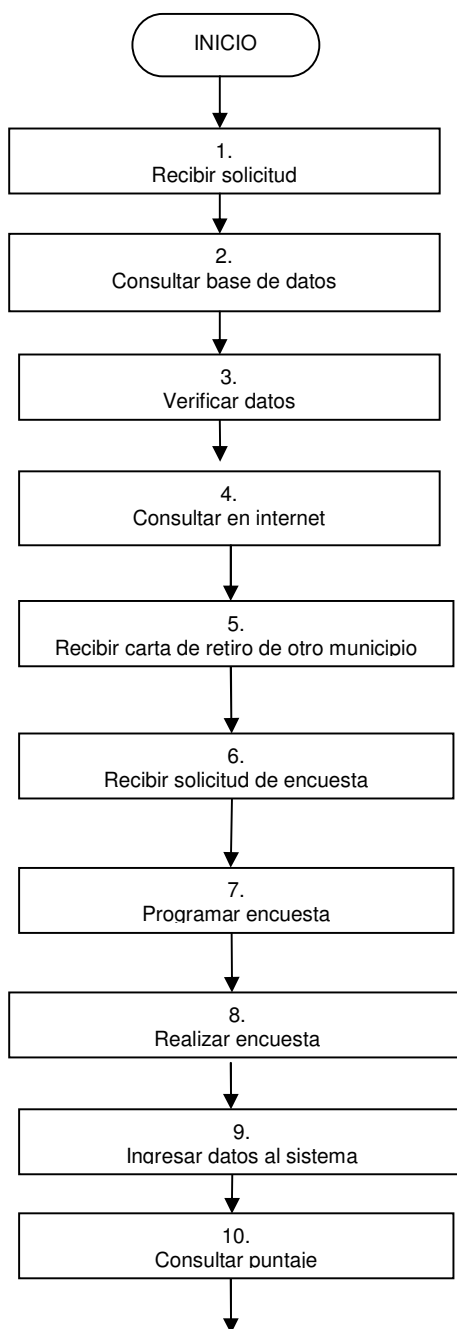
INICIO

1.
Recibir solicitud

2.
Consultar base de datos

3.
Verificar datos

4.
Consultar en internet

5.
Recibir carta de retiro de otro municipio

6.
Recibir solicitud de encuesta

7.
Programar encuesta

8.
Realizar encuesta

9.
Ingresar datos al sistema

10.
Consultar puntaje